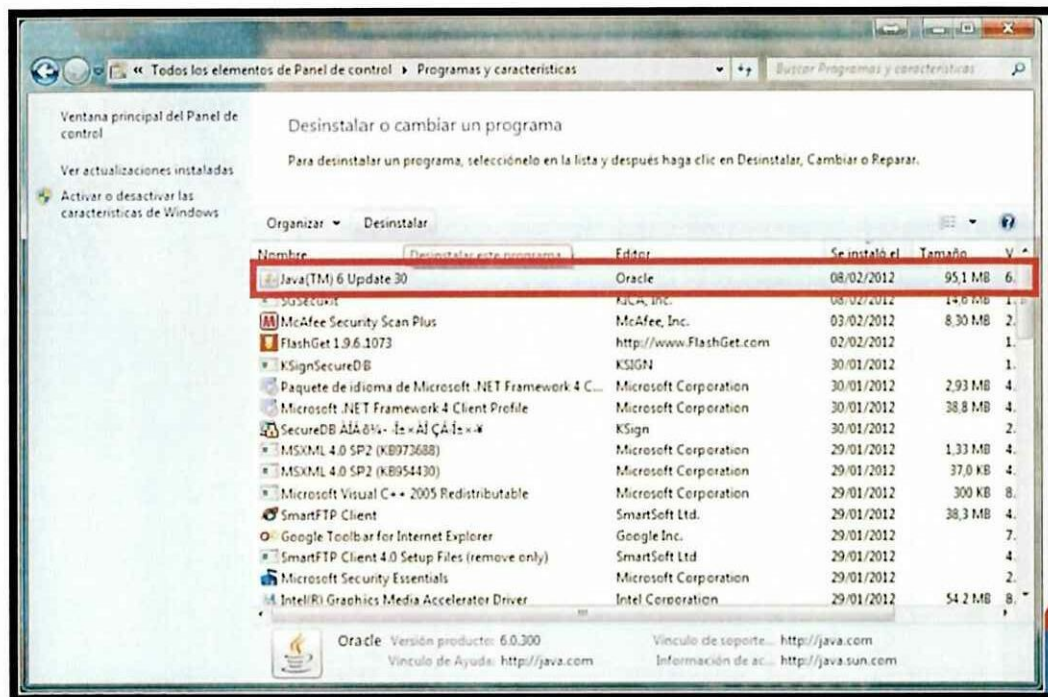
« Todos los elementos de Panel de control ▸ Programas y características

Buscar Programas y características

Ventana principal del Panel de control

Ver actualizaciones instaladas

Activar o desactivar las características de Windows

Desinstalar o cambiar un programa

Para desinstalar un programa, selecciónelo en la lista y después haga clic en Desinstalar, Cambiar o Reparar.

Organizar ▾ Desinstalar

| Nombre | Editor | Se instaló el | Tamaño | V |
|---|---|---|---|---|
| Java(TM) 6 Update 30 | Oracle | 08/02/2012 | 95,1 MB | 6. |
| SGSecurit | KICA, Inc. | 08/02/2012 | 14,6 MB | 1. |
| McAfee Security Scan Plus | McAfee, Inc. | 03/02/2012 | 8,30 MB | 2. |
| FlashGet 1.9.6.1073 | http://www.FlashGet.com | 02/02/2012 | | 1. |
| KSignSecureDB | KSIGN | 30/01/2012 | | 1. |
| Paquete de idioma de Microsoft .NET Framework 4 C... | Microsoft Corporation | 30/01/2012 | 2,93 MB | 4. |
| Microsoft .NET Framework 4 Client Profile | Microsoft Corporation | 30/01/2012 | 38,8 MB | 4. |
| SecureDB ÀÎÅ®¼- Ì±×ÀÌÇÁÌ±×¥ | KSign | 30/01/2012 | | 2. |
| MSXML 4.0 SP2 (KB973688) | Microsoft Corporation | 29/01/2012 | 1,33 MB | 4. |
| MSXML 4.0 SP2 (KB954430) | Microsoft Corporation | 29/01/2012 | 37,0 KB | 4. |
| Microsoft Visual C++ 2005 Redistributable | Microsoft Corporation | 29/01/2012 | 300 KB | 8. |
| SmartFTP Client | SmartSoft Ltd. | 29/01/2012 | 38,3 MB | 4. |
| Google Toolbar for Internet Explorer | Google Inc. | 29/01/2012 | | 7. |
| SmartFTP Client 4.0 Setup Files (remove only) | SmartSoft Ltd | 29/01/2012 | | 4. |
| Microsoft Security Essentials | Microsoft Corporation | 29/01/2012 | | 2. |
| Intel(R) Graphics Media Accelerator Driver | Intel Corporation | 29/01/2012 | 54,2 MB | 8. |

Desinstalar este programa

Oracle Versión producto: 6.0.300 Vínculo de soporte... http://java.com
Vínculo de Ayuda: http://java.com Información de ac... http://java.sun.com